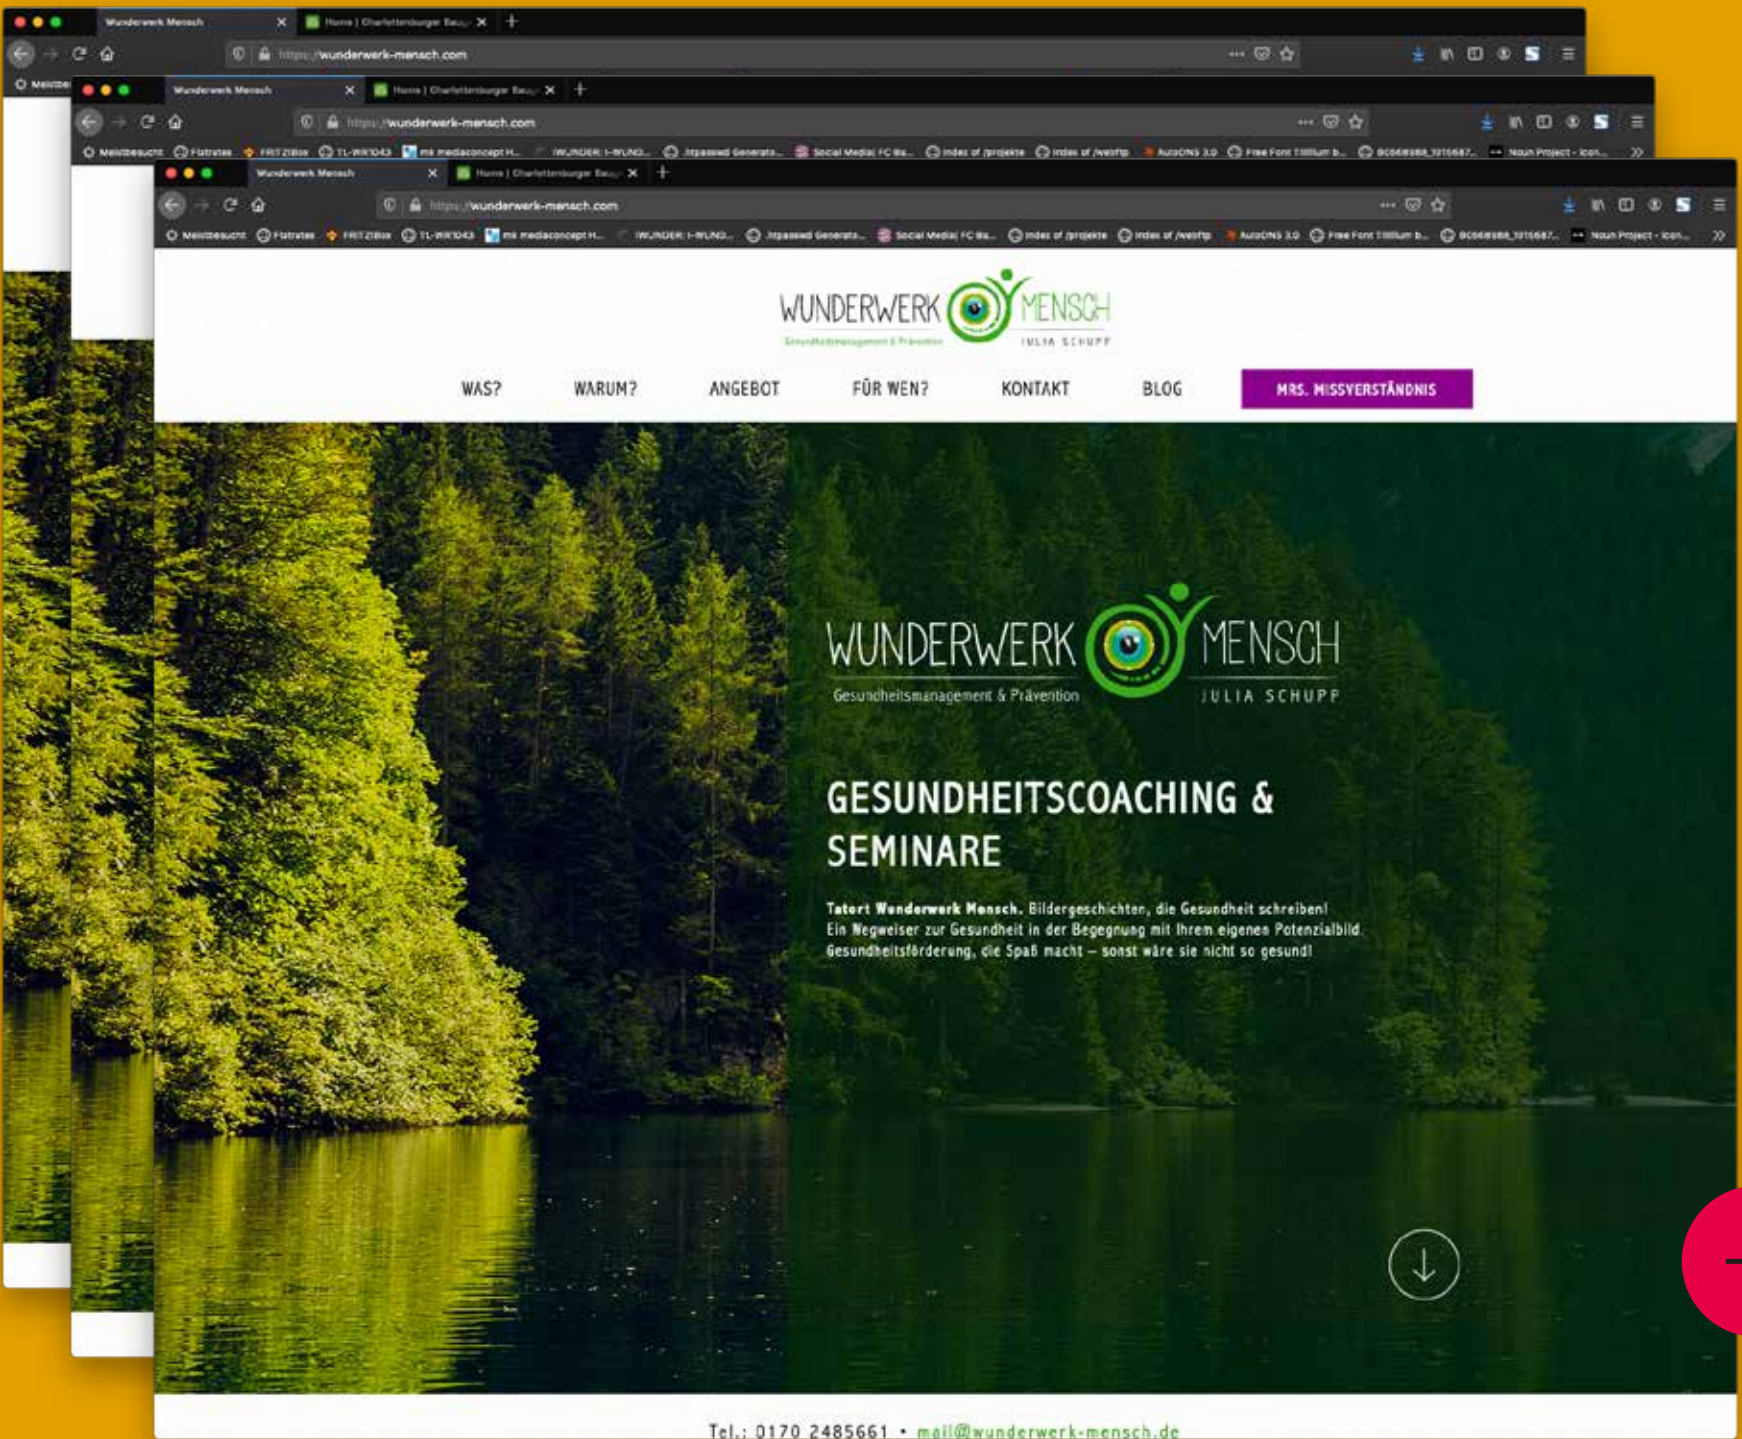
Wunderwerk Mensch
Home | Charlottenburger Bau
https://wunderwerk-mensch.com

Wunderwerk Mensch
Home | Charlottenburger Bau
https://wunderwerk-mensch.com
Meistbesucht Flatrates FRITZ!Box TL-WR1043 mi mediaconcept H... WUNDER: I-WUND... Htpasswd Generato... Social Media| FC Ba... Index of /projekte Index of /wolftp AutoDNS 3.0 Free Font Titillium b... Noun Project - Icon...

Wunderwerk Mensch
Home | Charlottenburger Bau
https://wunderwerk-mensch.com
Meistbesucht Flatrates FRITZ!Box TL-WR1043 mi mediaconcept H... WUNDER: I-WUND... Htpasswd Generato... Social Media| FC Ba... Index of /projekte Index of /wolftp AutoDNS 3.0 Free Font Titillium b... Noun Project - Icon...

WUNDERWERK MENSCH
Gesundheitsmanagement & Prävention
JULIA SCHUPP

WAS? WARUM? ANGEBOT FÜR WEN? KONTAKT BLOG MRS. MISSVERSTÄNDNIS

WUNDERWERK MENSCH
Gesundheitsmanagement & Prävention
JULIA SCHUPP

GESUNDHEITSCOACHING & SEMINARE

Tatort Wunderwerk Mensch. Bildergeschichten, die Gesundheit schreiben! Ein Wegweiser zur Gesundheit in der Begegnung mit Ihrem eigenen Potenzialbild. Gesundheitsförderung, die Spaß macht – sonst wäre sie nicht so gesund!

Tel.: 0170 2485661 • mail@wunderwerk-mensch.de